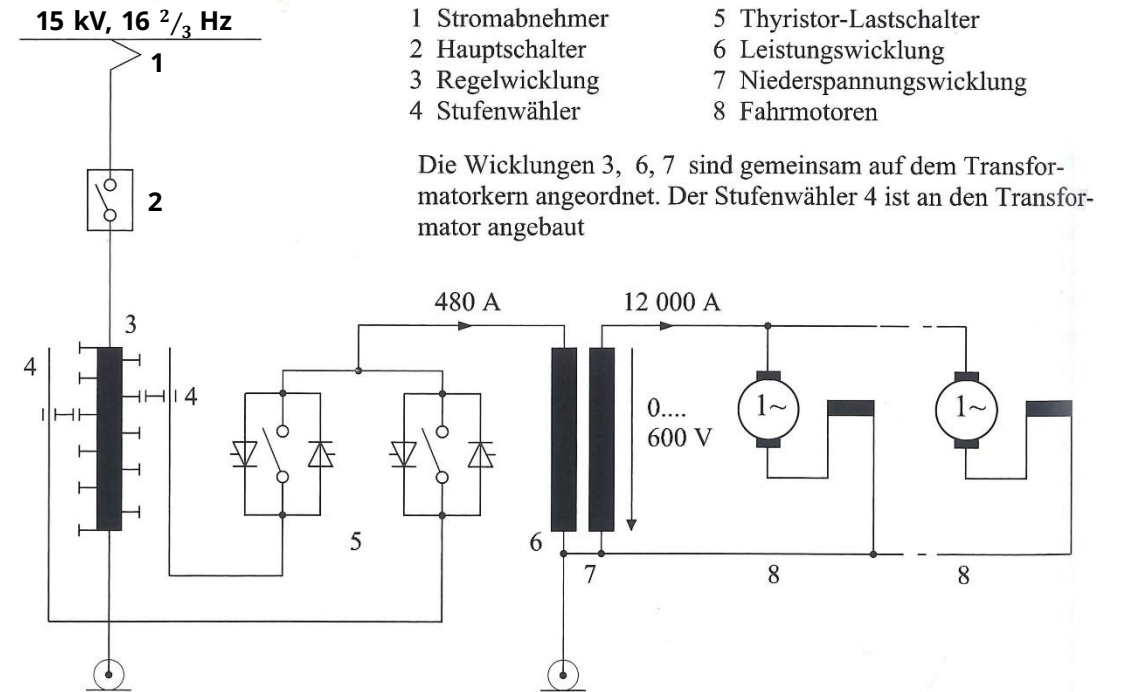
15 kV, 16 $^2/_3$ Hz

1

2

1 Stromabnehmer
2 Hauptschalter
3 Regelwicklung
4 Stufenwähler

5 Thyristor-Lastschalter
6 Leistungswicklung
7 Niederspannungswicklung
8 Fahrmotoren

Die Wicklungen 3, 6, 7 sind gemeinsam auf dem Transformatorkern angeordnet. Der Stufenwähler 4 ist an den Transformator angebaut

3

4

4

480 A

12 000 A

0....
600 V

1~

1~

5

6

7

8

8